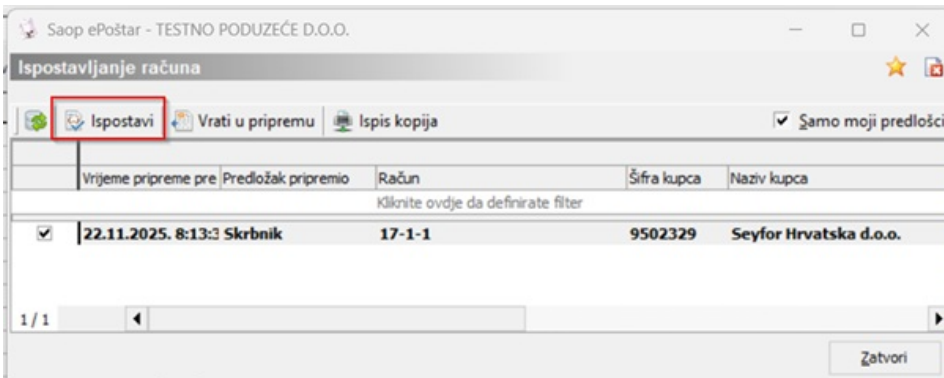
Saop ePoštar - TESTNO PODUZEĆE D.O.O.

Ispostavljanje računa

Ispostavi | Vrati u pripremu | Ispis kopija

Samo moji predlošci

| | Vrijeme pripreme pre | Predložak pripremio | Račun | Šifra kupca | Naziv kupca |
|---|---|---|---|---|---|
| | Kliknite ovdje da definirate filter | | | | |
| ✔ | 22.11.2025. 8:13:3 | Skrbnik | 17-1-1 | 9502329 | Seyfor Hrvatska d.o.o. |

1 / 1

Zatvori